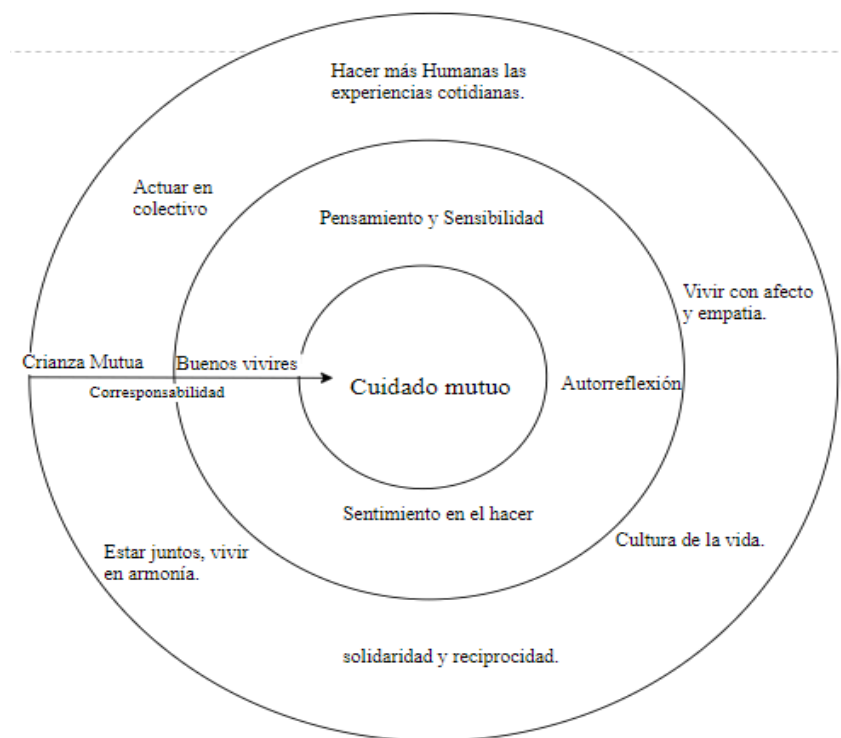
Hacer más Humanas las experiencias cotidianas.

Actuar en colectivo

Pensamiento y Sensibilidad

Vivir con afecto y empatia.

Crianza Mutua

Buenos vivires

Corresponsabilidad

Cuidado mutuo

Autorreflexión

Sentimiento en el hacer

Estar juntos, vivir en armonía.

Cultura de la vida.

solidaridad y reciprocidad.